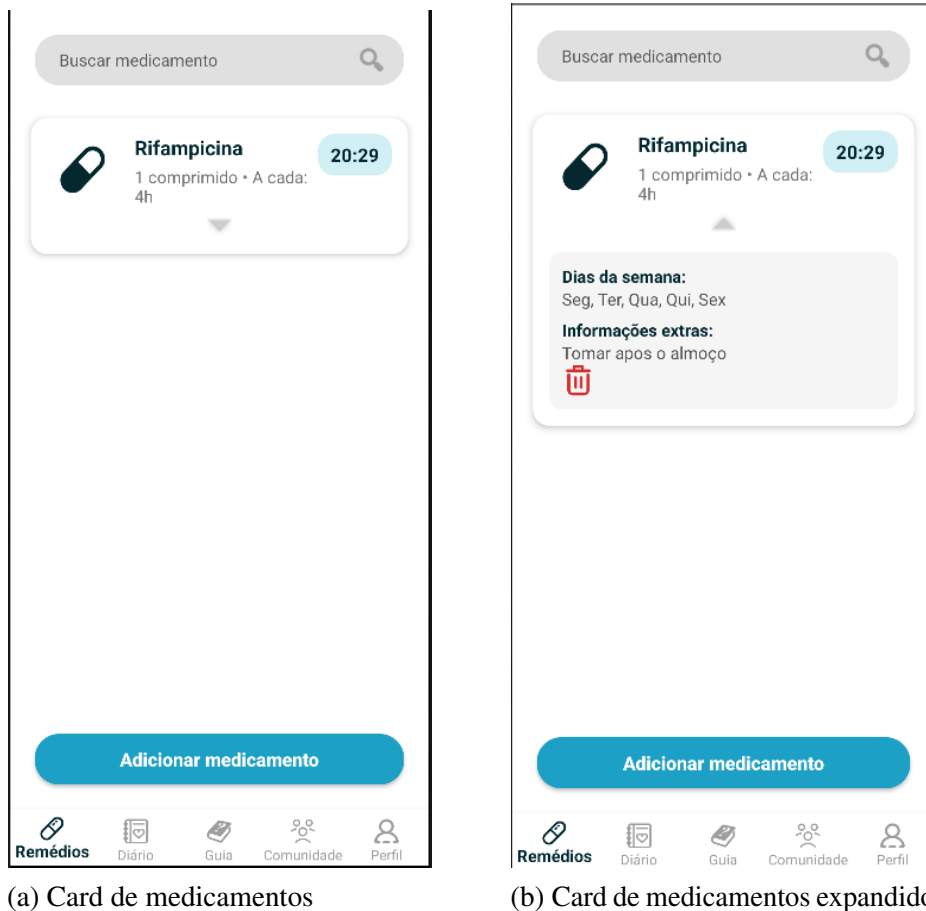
Buscar medicamento

Rifampicina
1 comprimido • A cada: 4h
20:29

Adicionar medicamento

Remédios Diário Guia Comunidade Perfil

(a) Card de medicamentos

Buscar medicamento

Rifampicina
1 comprimido • A cada: 4h
20:29

Dias da semana:
Seg, Ter, Qua, Qui, Sex
Informações extras:
Tomar apos o almoço

Adicionar medicamento

Remédios Diário Guia Comunidade Perfil

(b) Card de medicamentos expandido